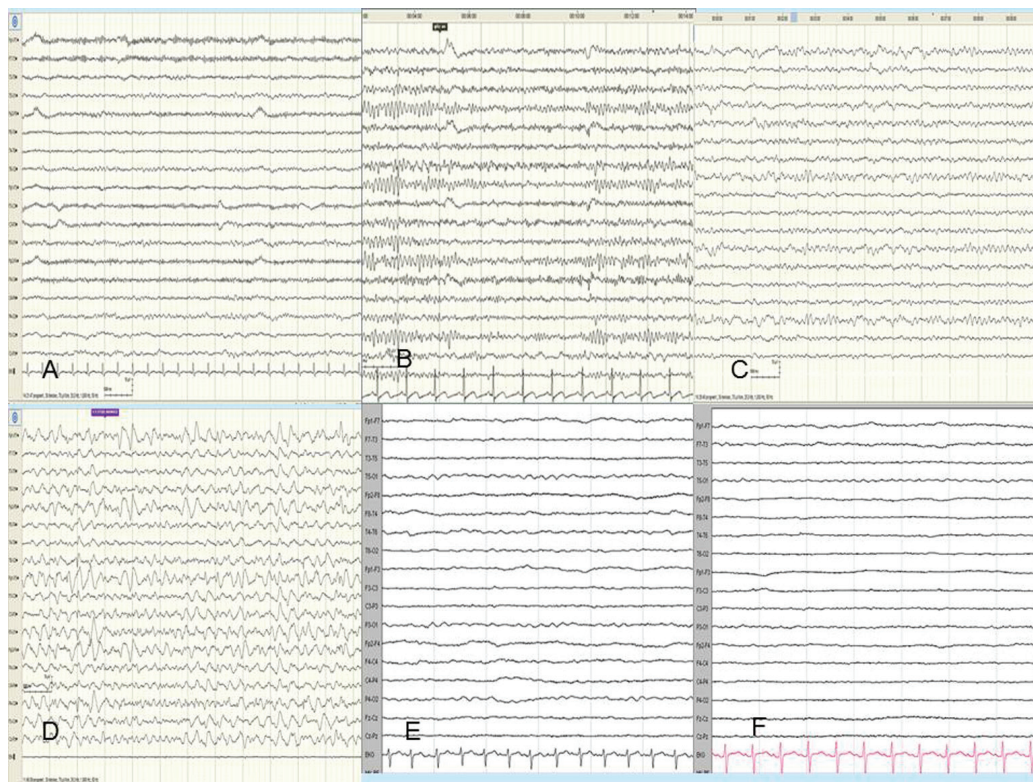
A

B

C

D

Fp1-F7
F7-T3
T3-T5
T5-O1
Fp2-F8
F8-T4
T4-T6
T6-O2
Fp1-F3
F3-C3
C3-P3
P3-O1
Fp2-F4
F4-C4
C4-P4
P4-O2
Fz-Cz
Cz-Pz
EKG

E

Fp1-F7
F7-T3
T3-T5
T5-O1
Fp2-F8
F8-T4
T4-T6
T6-O2
Fp1-F3
F3-C3
C3-P3
P3-O1
Fp2-F4
F4-C4
C4-P4
P4-O2
Fz-Cz
Cz-Pz
EKG

F